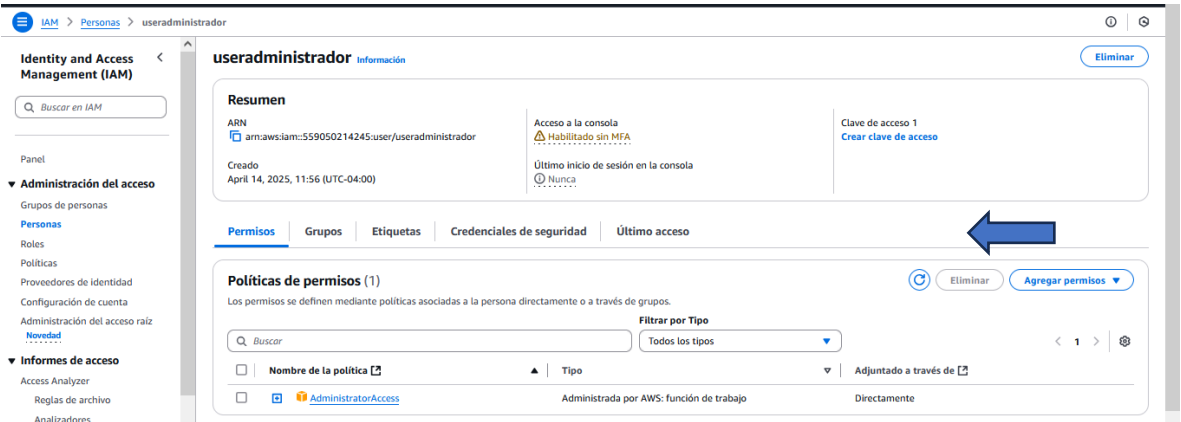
IAM > Personas > useradministrador

Identity and Access Management (IAM)

Buscar en IAM

Panel

▼ Administración del acceso

Grupos de personas

Personas

Roles

Políticas

Proveedores de identidad

Configuración de cuenta

Administración del acceso raíz

Novedad

▼ Informes de acceso

Access Analyzer

Reglas de archivo

Analizadores

useradministrador Información

Eliminar

Resumen

ARN

arn:aws:iam::559050214245:user/useradministrador

Creado

April 14, 2025, 11:56 (UTC-04:00)

Acceso a la consola

Habilitado sin MFA

Último inicio de sesión en la consola

Nunca

Clave de acceso 1

Crear clave de acceso

Permisos | Grupos | Etiquetas | Credenciales de seguridad | Último acceso

Políticas de permisos (1)

Eliminar

Agregar permisos ▼

Los permisos se definen mediante políticas asociadas a la persona directamente o a través de grupos.

Filtrar por Tipo

Buscar

Todos los tipos

< 1 >

| | Nombre de la política | Tipo | Adjuntado a través de |
|---|---|---|---|
| | AdministratorAccess | Administrada por AWS: función de trabajo | Directamente |